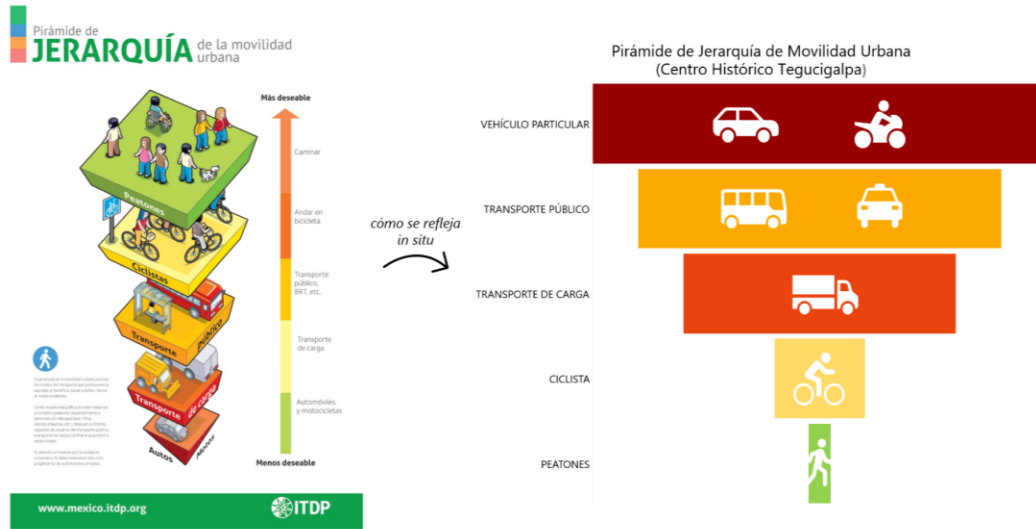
Pirámide de
JERARQUÍA de la movilidad urbana

Más deseable

Caminar

Andar en bicicleta

Transporte público, BRT, etc.

Transporte de carga

Automóviles y motocicletas

Menos deseable

Peatones

Ciclistas

Transporte público

Transporte de carga

Autos Motos

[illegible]

www.mexico.itdp.org

ITDP

cómo se refleja in situ

Pirámide de Jerarquía de Movilidad Urbana
(Centro Histórico Tegucigalpa)

VEHÍCULO PARTICULAR

TRANSPORTE PÚBLICO

TRANSPORTE DE CARGA

CICLISTA

PEATONES